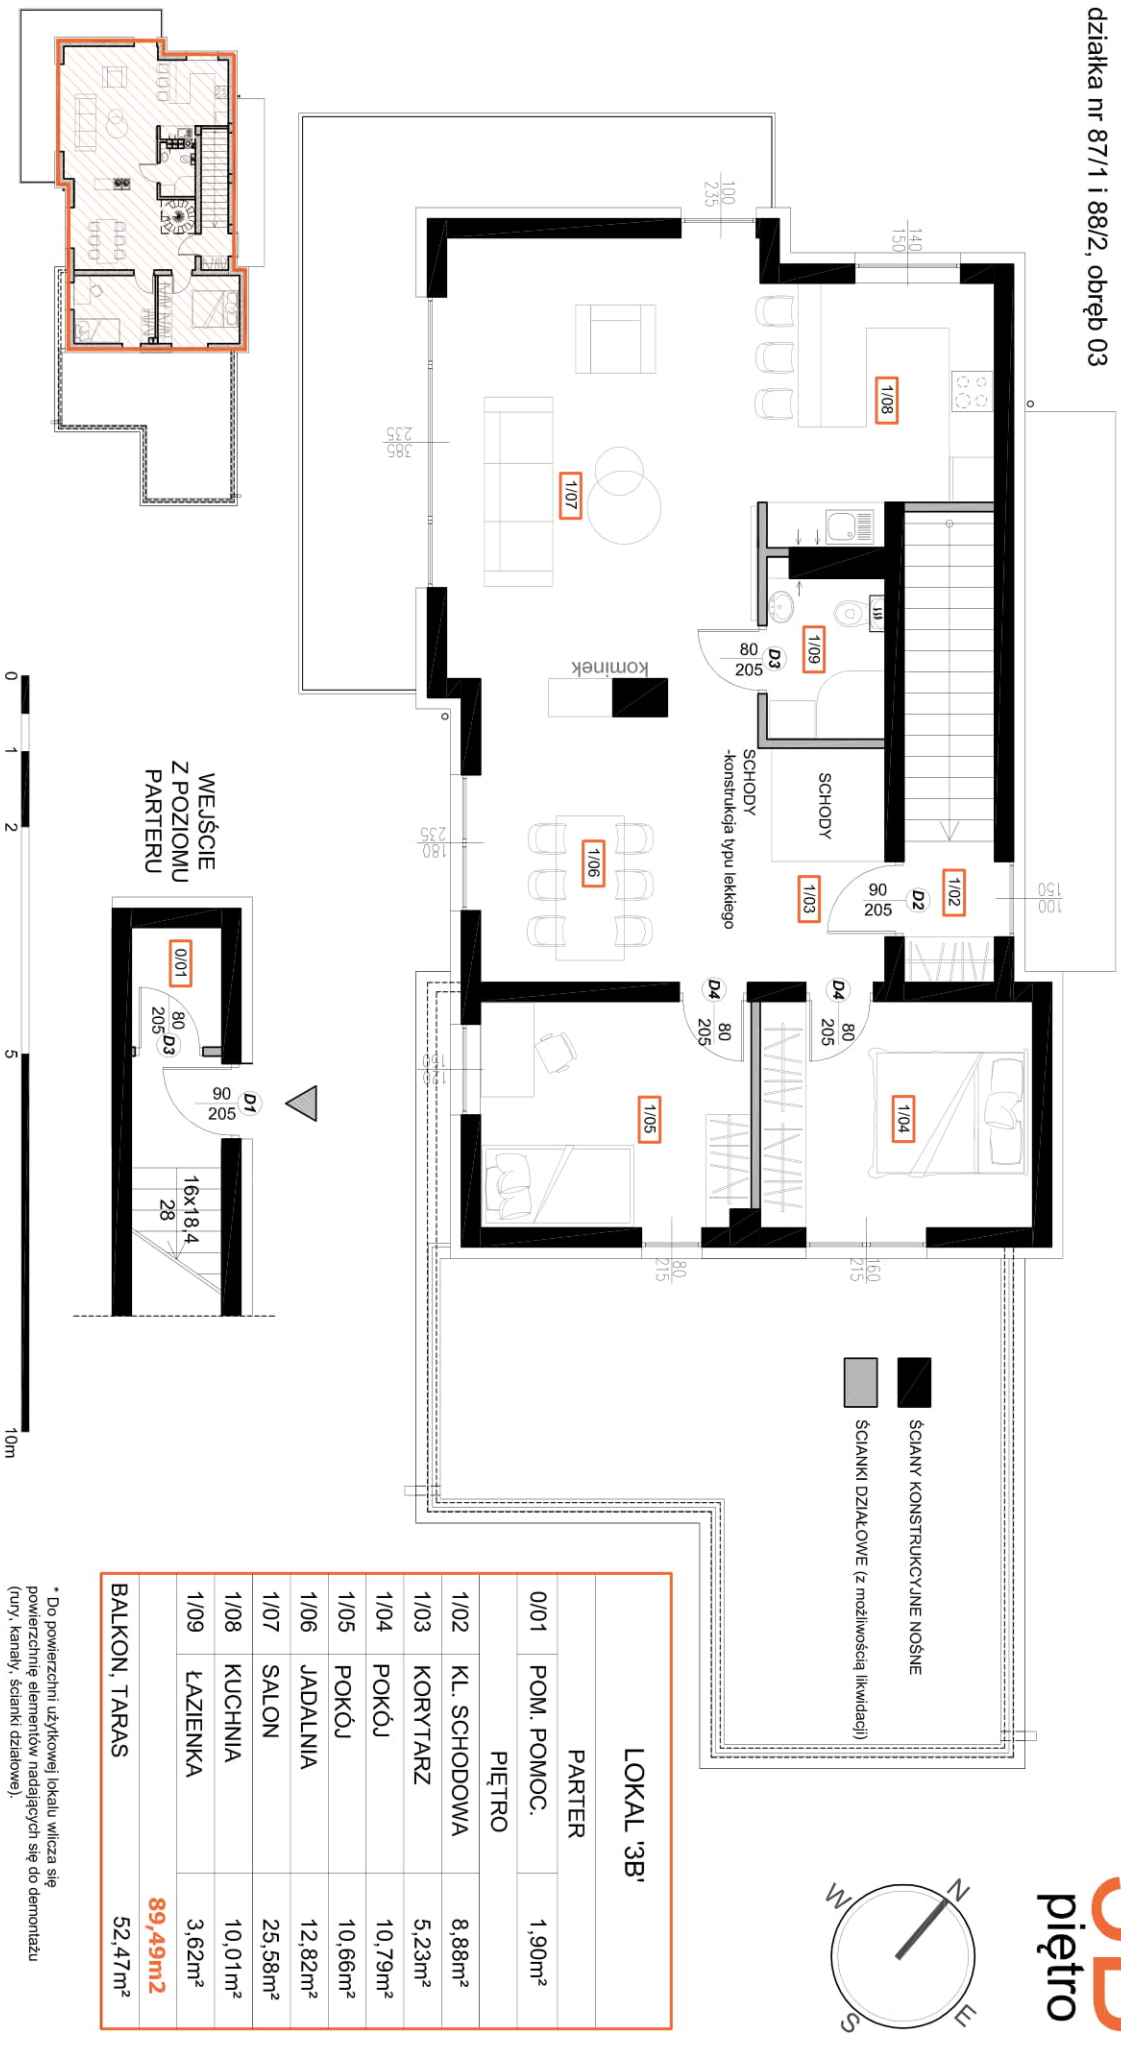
działka nr 87/1 i 88/2, obręb 03

3B
piętro

N
E
S
W

LOKAL '3B'

| PARTER | | |
|---|---|---|
| 0/01 | POM. POMOC. | 1,90m² |
| PIĘTRO | | |
| 1/02 | KL. SCHODOWA | 8,88m² |
| 1/03 | KORYTARZ | 5,23m² |
| 1/04 | POKÓJ | 10,79m² |
| 1/05 | POKÓJ | 10,66m² |
| 1/06 | JADALNIA | 12,82m² |
| 1/07 | SALON | 25,58m² |
| 1/08 | KUCHNIA | 10,01m² |
| 1/09 | ŁAZIENKA | 3,62m² |
| | | 89,49m2 |
| BALKON, TARAS | | 52,47m² |

* Do powierzchni użytkowej lokalu wlicza się powierzchnię elementów nadających się do demontażu (rury, kanały, ścianki działowe).

ŚCIANY KONSTRUKCYJNE NOŚNE
ŚCIANKI DZIAŁOWE (z możliwością likwidacji)

1/08
1/07
1/09
1/02
1/03
1/06
1/04
1/05
0/01

kominek
SCHODY
SCHODY -konstrukcja typu lekkiego

WEJŚCIE Z POZIOMU PARTERU

D1 90 205
D2 90 205
D3 80 205
D3 80 205
D4 80 205
D4 80 205
16x18,4 28

100 235
140 150
235 385
235 180
150 100
80 215
160 215

0 1 2 5 10m